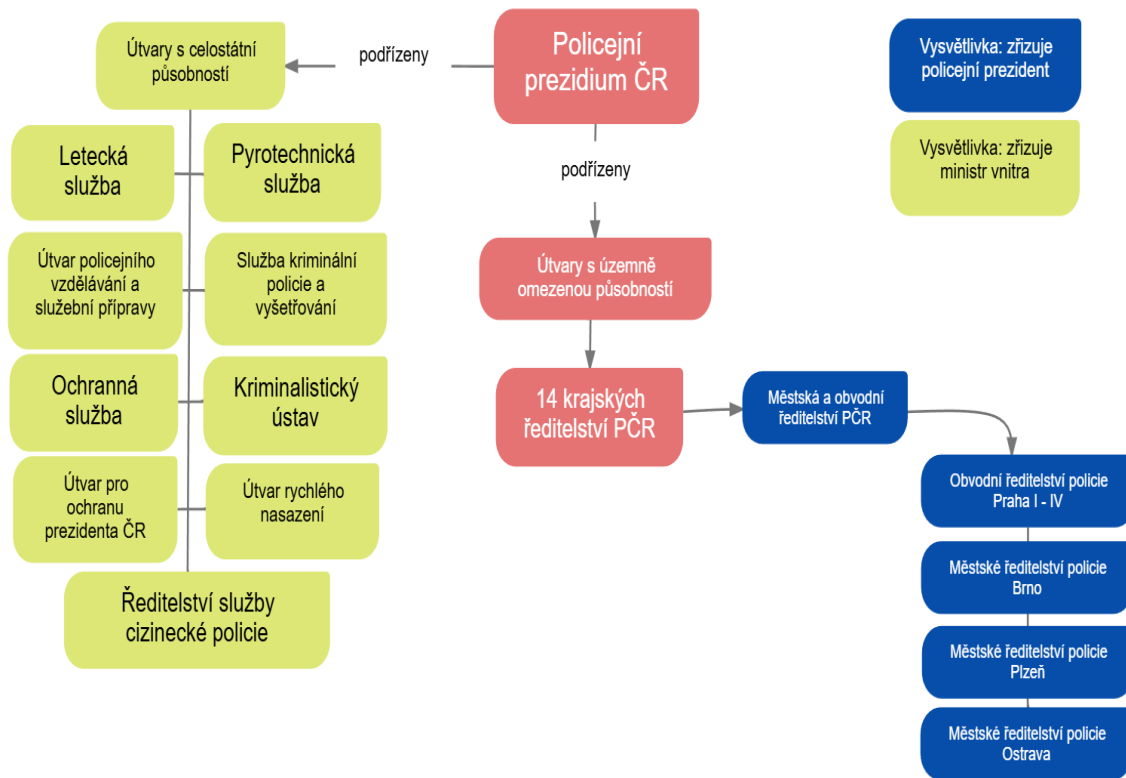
Policejní prezidium ČR

podřízeny

Útvary s celostátní působností

Vysvětlivka: zřizuje policejní prezident

Vysvětlivka: zřizuje ministr vnitra

Letecká služba

Pyrotechnická služba

Útvar policejního vzdělávání a služební přípravy

Služba kriminální policie a vyšetřování

Ochranná služba

Kriminalistický ústav

Útvar pro ochranu prezidenta ČR

Útvar rychlého nasazení

Ředitelství služby cizinecké policie

podřízeny

Útvary s územně omezenou působností

14 krajských ředitelství PČR

Městská a obvodní ředitelství PČR

Obvodní ředitelství policie Praha I - IV

Městské ředitelství policie Brno

Městské ředitelství policie Plzeň

Městské ředitelství policie Ostrava